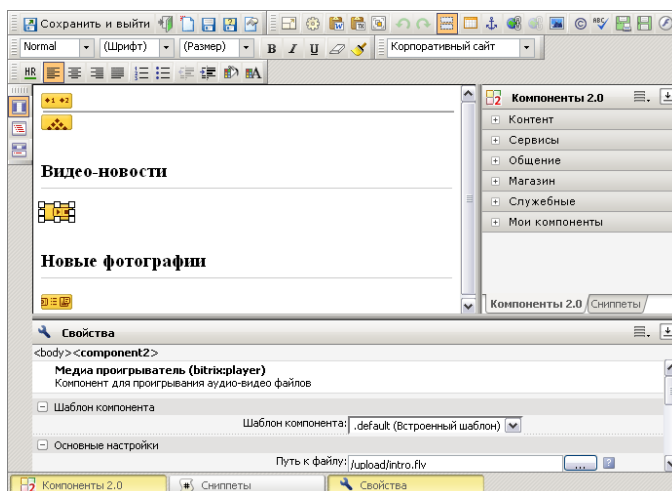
Сохранить и выйти

Normal | (Шрифт) | (Размер) | B I U | Корпоративный сайт

HR

Видео-новости

Новые фотографии

Компоненты 2.0

Контент
Сервисы
Общение
Магазин
Служебные
Мои компоненты

Компоненты 2.0 | Сниппеты

Свойства

<body><component2>

Медиа проигрыватель (bitrix:player)
Компонент для проигрывания аудио-видео файлов

Шаблон компонента
Шаблон компонента: .default (Встроенный шаблон)

Основные настройки
Путь к файлу: /upload/intro.flv ...

Компоненты 2.0 | Сниппеты | Свойства